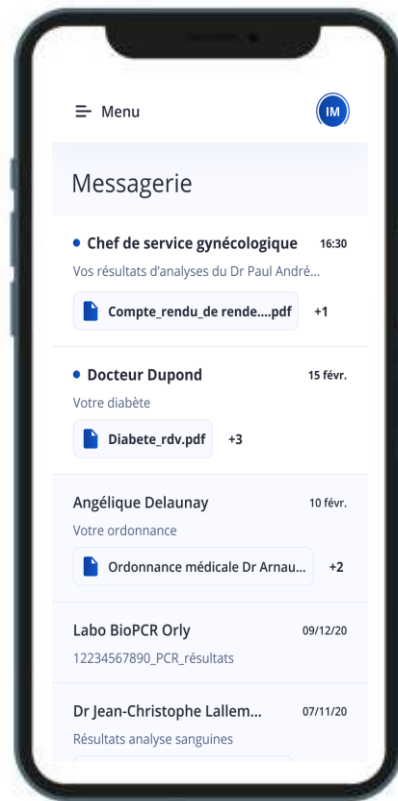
Menu

IM

Messagerie

Chef de service gynécologique 16:30
Vos résultats d'analyses du Dr Paul André...
Compte_rendu_de rende....pdf +1

Docteur Dupond 15 févr.
Votre diabète
Diabete_rdv.pdf +3

Angélique Delaunay 10 févr.
Votre ordonnance
Ordonnance médicale Dr Arnau... +2

Labo BioPCR Orly 09/12/20
12234567890_PCR_résultats

Dr Jean-Christophe Lallem... 07/11/20
Résultats analyse sanguines